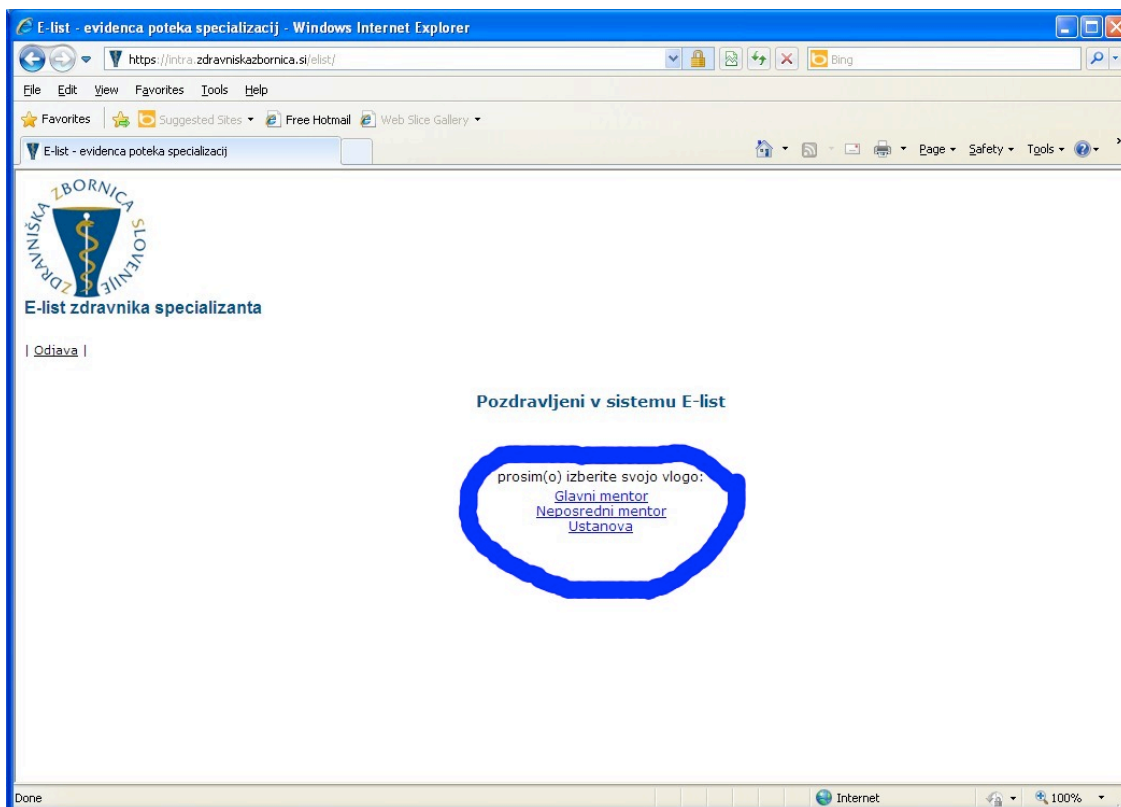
E-list - evidenca poteka specializacij - Windows Internet Explorer

https://intra.zdravniskazbornica.si/elist/

Bing

File Edit View Favorites Tools Help

Favorites Suggested Sites Free Hotmail Web Slice Gallery

E-list - evidenca poteka specializacij

Page Safety Tools

ZDRAVNIŠKA ZBORNICA SLOVENIJE

E-list zdravnika specializanta

| Odjava |

Pozdravljeni v sistemu E-list

prosim(o) izberite svojo vlogo:
Glavni mentor
Neposredni mentor
Ustanova

Done

Internet

100%